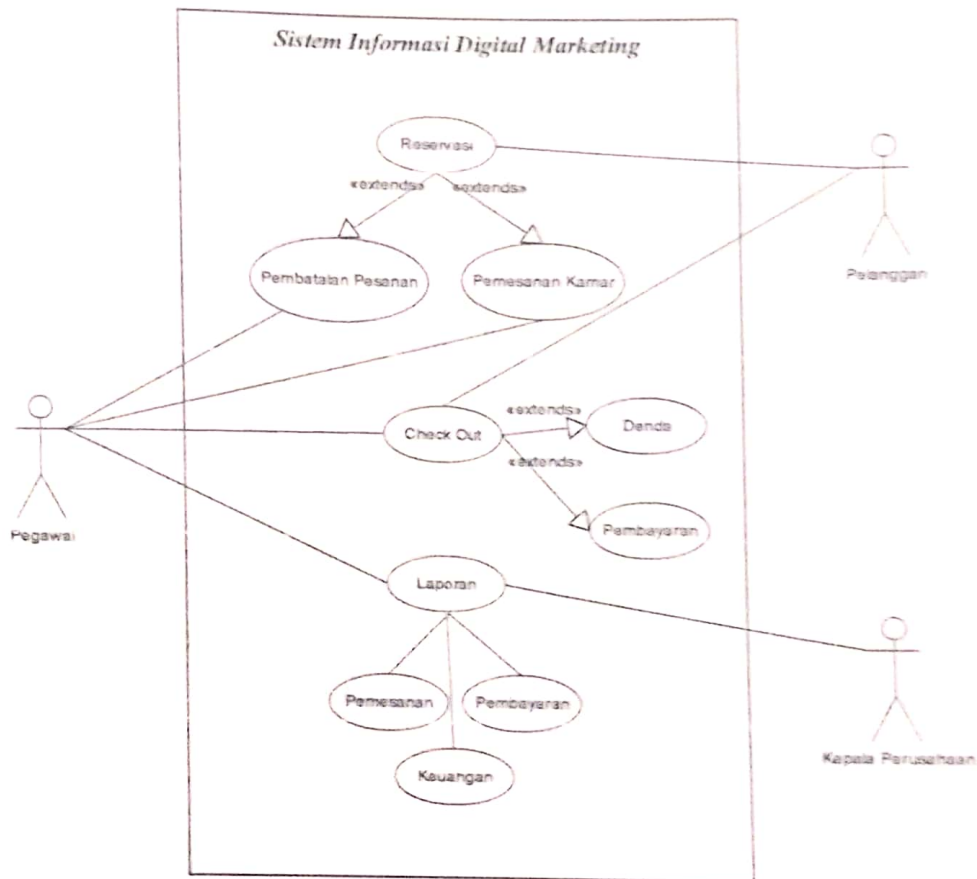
Sistem Informasi Digital Marketing

Reservasi

«extends»

«extends»

Pembatalan Pesanan

Pemesanan Kamar

Pelanggan

Pegawai

Check Out

«extends»

Denda

«extends»

Pembayaran

Laporan

Pemesanan

Pembayaran

Keuangan

Kepala Perusahaan